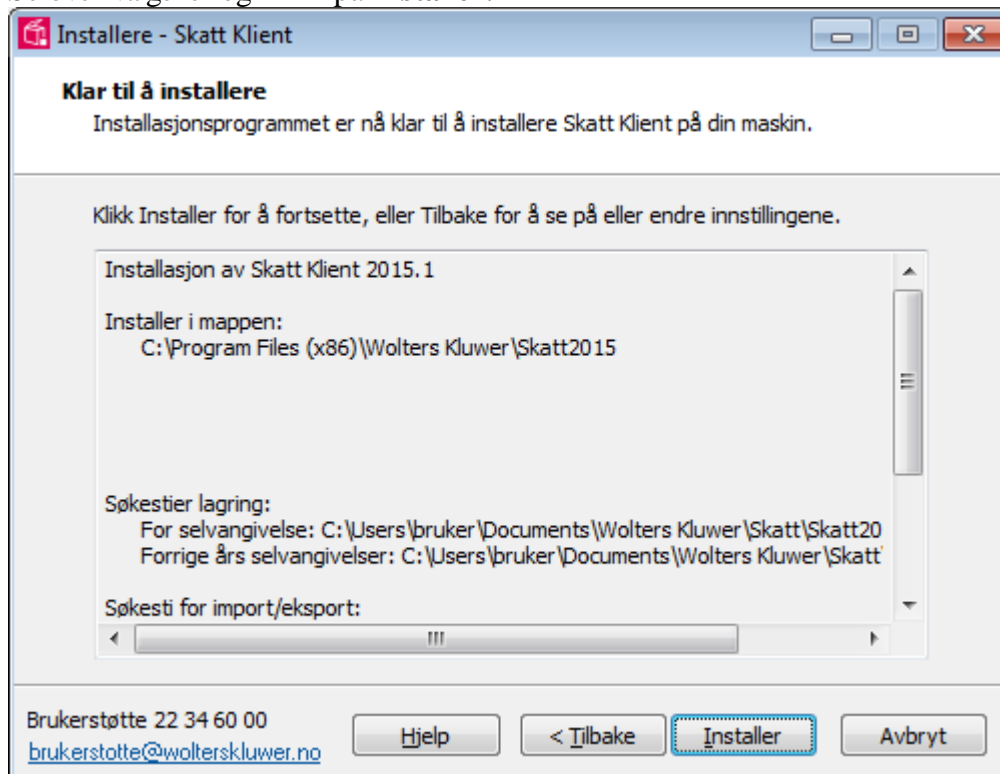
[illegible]

Installere - Skatt Klient

Klar til å installere

Installasjonsprogrammet er nå klar til å installere Skatt Klient på din maskin.

Klikk Installer for å fortsette, eller Tilbake for å se på eller endre innstillingene.

Installasjon av Skatt Klient 2015.1

Installer i mappen:
C:\Program Files (x86)\Wolters Kluwer\Skatt2015

Søkestier lagring:
For selvangivelse: C:\Users\bruker\Documents\Wolters Kluwer\Skatt\Skatt20
Forrige års selvangivelser: C:\Users\bruker\Documents\Wolters Kluwer\Skatt

Søkesti for import/eksport:

Brukerstøtte 22 34 60 00
brukerstotte@wolterskluwer.no

Hjelp

< Tilbake

Installer

Avbryt